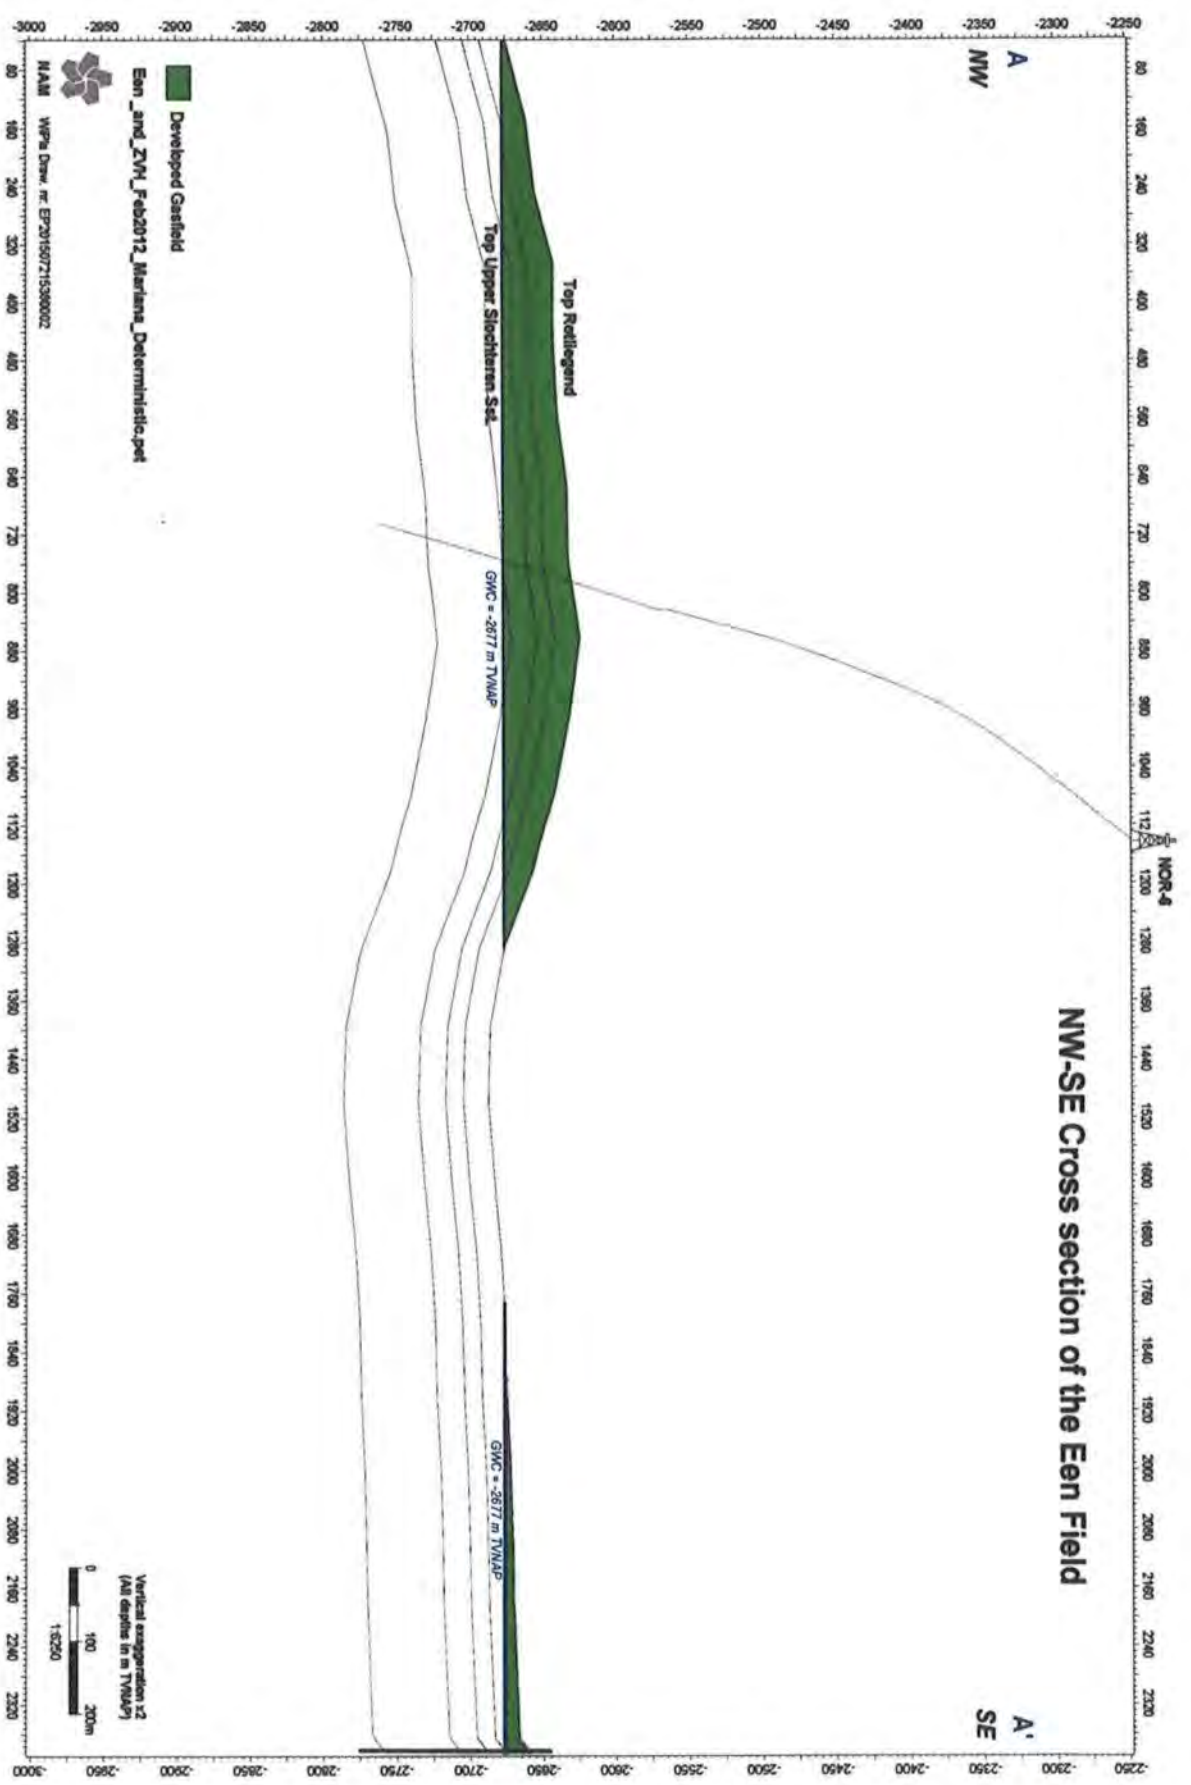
NW-SE Cross section of the Een Field

A
NW

A'
SE

NOR-4

Top Rotliegend

Top Upper Slochteren Sst.

GWC = -2677 m TVNAP

GWC = -2677 m TVNAP

Developed Gasfield

Een _and_ZVH_Feb2012_Mariana_Deterministic.pet

NAM WPts Draw. nr. EP201507215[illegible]

Vertical exaggeration x2
(All depths in m TVNAP)

0 100 200m
1:6250

-3000 -2950 -2900 -2850 -2800 -2750 -2700 -2650 -2600 -2550 -2500 -2450 -2400 -2350 -2300 -2250

80 160 240 320 400 480 560 640 720 800 880 960 1040 1120 1200 1280 1360 1440 1520 1600 1680 1760 1840 1920 2000 2080 2160 2240 2320

-2250 -2300 -2350 -2400 -2450 -2500 -2550 -2600 -2650 -2700 -2750 -2800 -2850 -2900 -2950 -3000